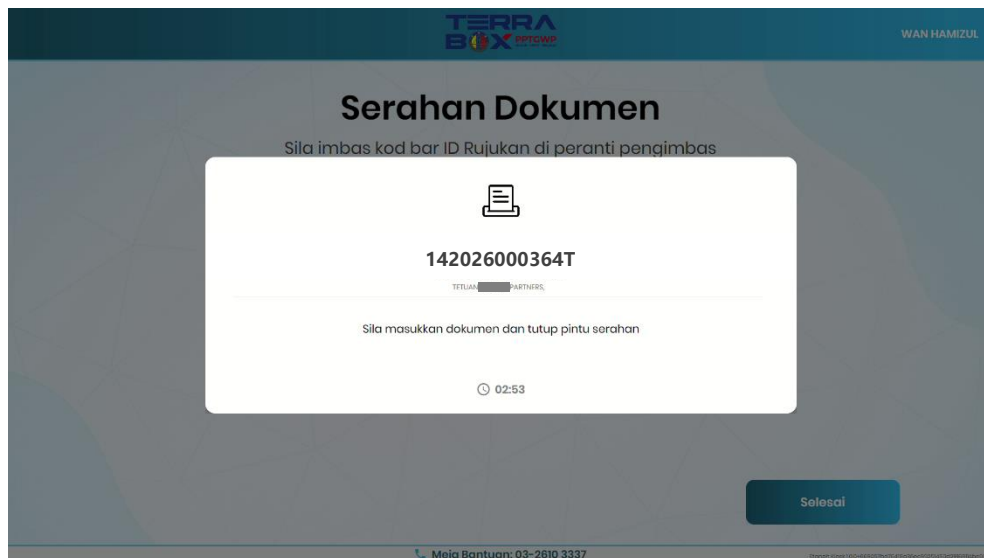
TERRA BOX PPTGWP

WAN HAMIZUL

Serahan Dokumen

Sila imbas kod bar ID Rujukan di peranti pengimbas

142026000364T

TETUAN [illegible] PARTNERS,

Sila masukkan dokumen dan tutup pintu serahan

02:53

Selesai

Meja Bantuan: 03-2610 3337

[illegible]